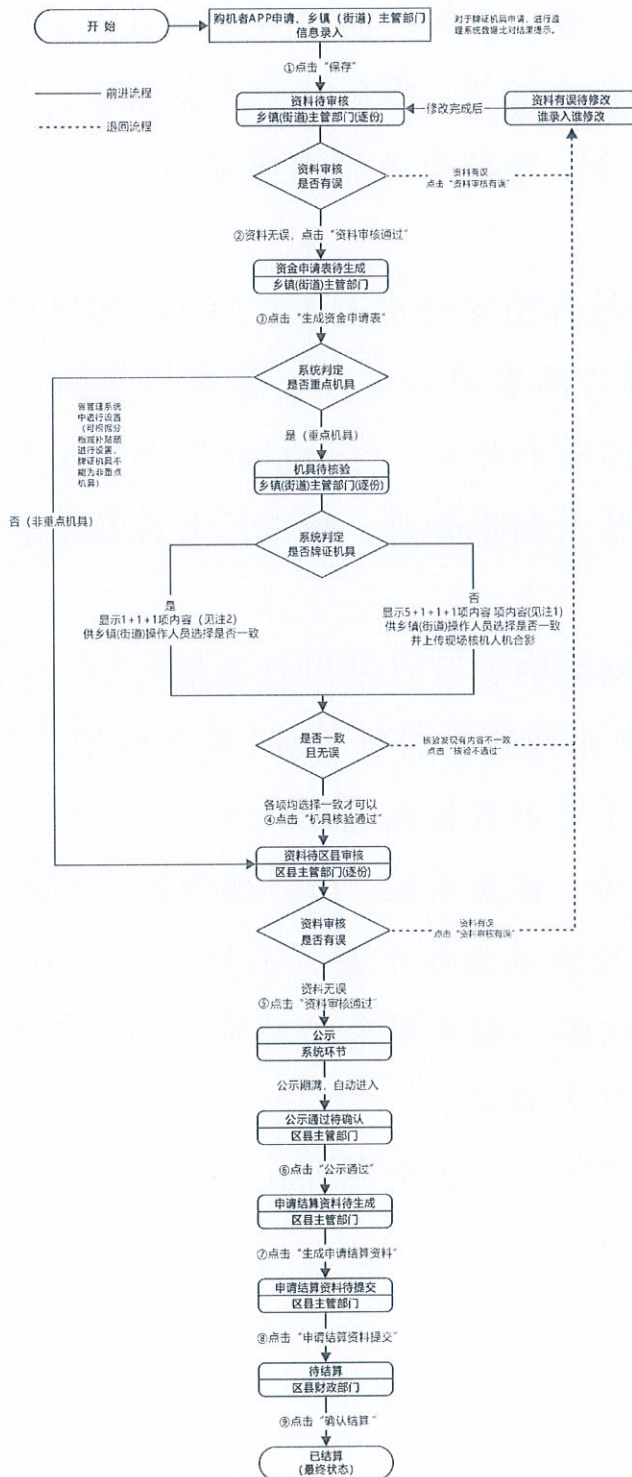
开 始

购机者APP申请、乡镇（街道）主管部门信息录入

对于牌证机具申请，进行信息系统数据比对结果提示。

—— 前进流程

------ 退回流程

①点击“保存”

资料待审核
乡镇(街道)主管部门(逐份)

修改完成后

资料有误待修改
谁录入谁修改

资料审核
是否有误

资料有误
点击“资料审核有误”

②资料无误，点击“资料审核通过”

资金申请表待生成
乡镇(街道)主管部门

③点击“生成资金申请表”

系统判定
是否重点机具

省管理系统中进行设置（可根据补贴额进行设置，牌证机具不能为非重点机具）

否（非重点机具）

是（重点机具）

机具待核验
乡镇(街道)主管部门(逐份)

系统判定
是否牌证机具

是
显示1+1+1项内容（见注2）
供乡镇(街道)操作人员选择是否一致

否
显示5+1+1+1项内容项内容(见注1)
供乡镇(街道)操作人员选择是否一致
并上传现场核机人机合影

是否一致
且无误

核验发现有内容不一致
点击“核验不通过”

各项均选择一致才可以
④点击“机具核验通过”

资料待区县审核
区县主管部门(逐份)

资料审核
是否有误

资料有误
点击“资料审核有误”

资料无误
⑤点击“资料审核通过”

公示
系统环节

公示期满，自动进入

公示通过待确认
区县主管部门

⑥点击“公示通过”

申请结算资料待生成
区县主管部门

⑦点击“生成申请结算资料”

申请结算资料待提交
区县主管部门

⑧点击“申请结算资料提交”

待结算
区县财政部门

⑨点击“确认结算”

已结算
(最终状态)